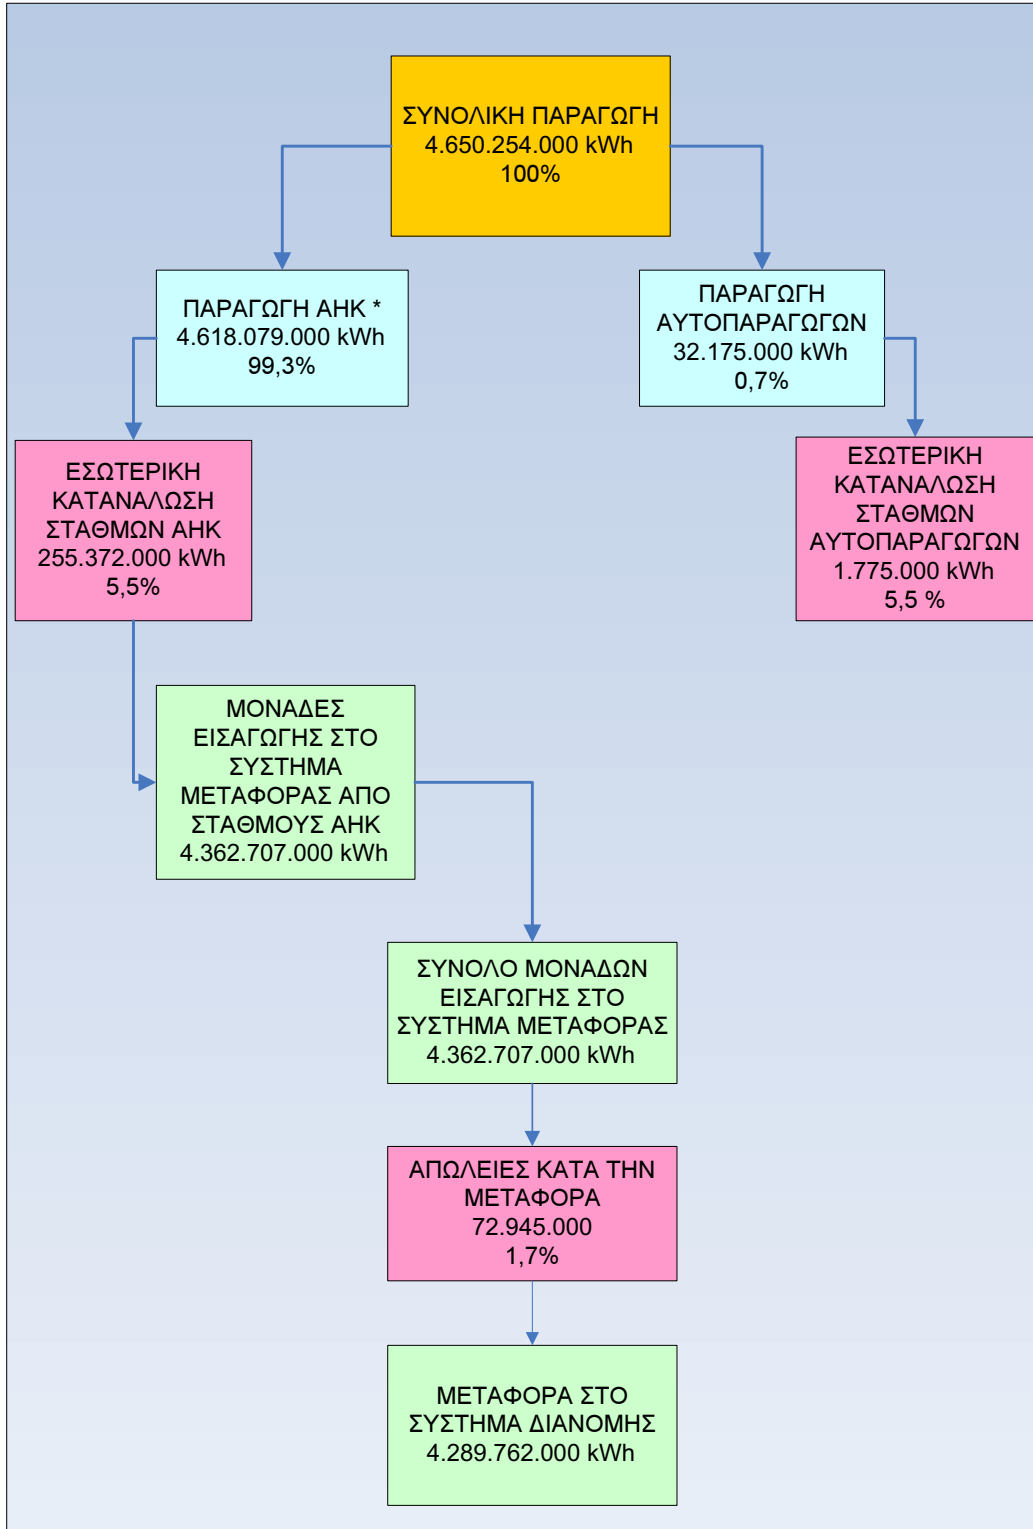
ΣΥΝΟΛΙΚΗ ΠΑΡΑΓΩΓΗ
4.650.254.000 kWh
100%

ΠΑΡΑΓΩΓΗ ΑΗΚ *
4.618.079.000 kWh
99,3%

ΠΑΡΑΓΩΓΗ ΑΥΤΟΠΑΡΑΓΩΓΩΝ
32.175.000 kWh
0,7%

ΕΣΩΤΕΡΙΚΗ ΚΑΤΑΝΑΛΩΣΗ ΣΤΑΘΜΩΝ ΑΗΚ
255.372.000 kWh
5,5%

ΕΣΩΤΕΡΙΚΗ ΚΑΤΑΝΑΛΩΣΗ ΣΤΑΘΜΩΝ ΑΥΤΟΠΑΡΑΓΩΓΩΝ
1.775.000 kWh
5,5 %

ΜΟΝΑΔΕΣ ΕΙΣΑΓΩΓΗΣ ΣΤΟ ΣΥΣΤΗΜΑ ΜΕΤΑΦΟΡΑΣ ΑΠΟ ΣΤΑΘΜΟΥΣ ΑΗΚ
4.362.707.000 kWh

ΣΥΝΟΛΟ ΜΟΝΑΔΩΝ ΕΙΣΑΓΩΓΗΣ ΣΤΟ ΣΥΣΤΗΜΑ ΜΕΤΑΦΟΡΑΣ
4.362.707.000 kWh

ΑΠΩΛΕΙΕΣ ΚΑΤΑ ΤΗΝ ΜΕΤΑΦΟΡΑ
72.945.000
1,7%

ΜΕΤΑΦΟΡΑ ΣΤΟ ΣΥΣΤΗΜΑ ΔΙΑΝΟΜΗΣ
4.289.762.000 kWh